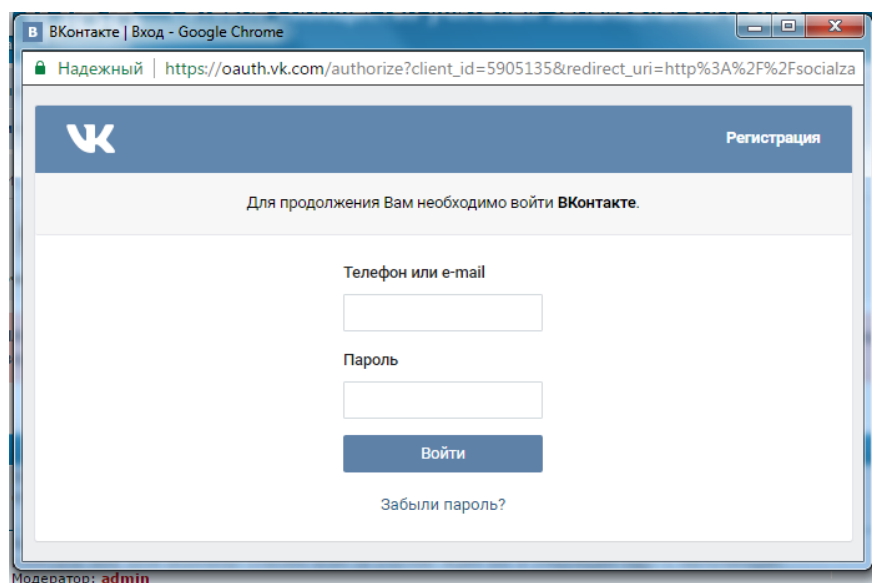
B ВКонтакте | Вход - Google Chrome

Надежный | https://oauth.vk.com/authorize?client_id=5905135&redirect_uri=http%3A%2F%2Fsocialza

VK

Регистрация

Для продолжения Вам необходимо войти **ВКонтакте**.

Телефон или e-mail

Пароль

Войти

Забыли пароль?

Модератор: admin